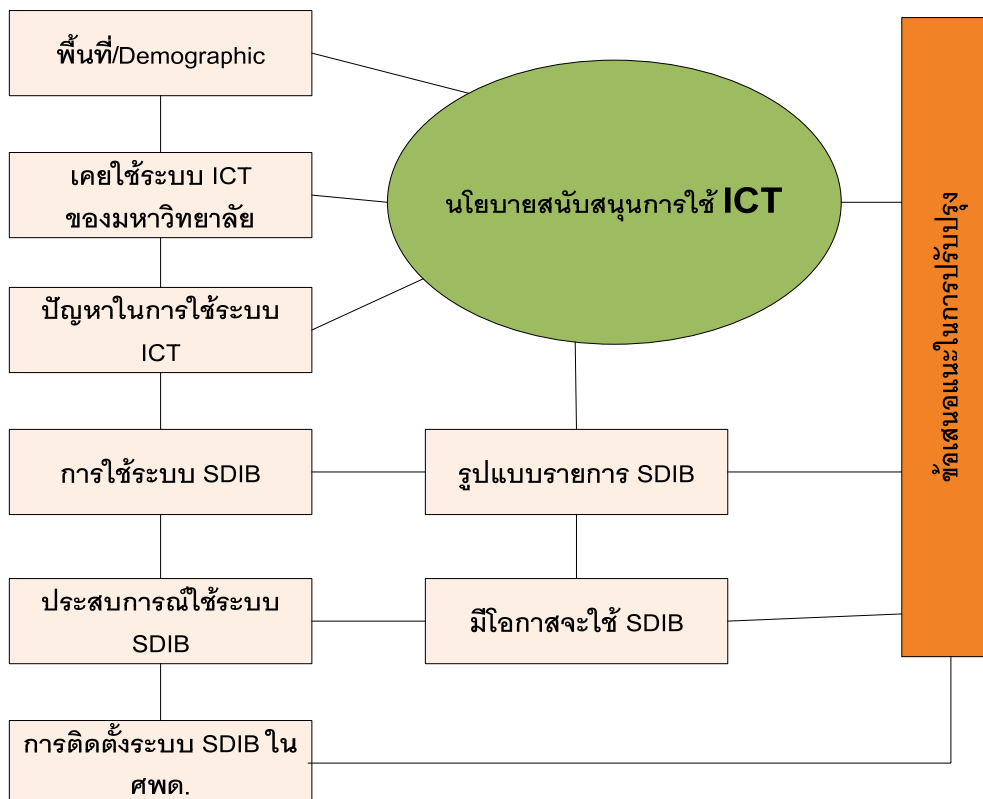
พื้นที่/Demographic

เคยใช้ระบบ ICT ของมหาวิทยาลัย

ปัญหาในการใช้ระบบ ICT

การใช้ระบบ SDIB

ประสบการณ์ใช้ระบบ SDIB

การติดตั้งระบบ SDIB ใน ศพด.

นโยบายสนับสนุนการใช้ ICT

รูปแบบรายการ SDIB

มีโอกาสจะใช้ SDIB

ข้อเสนอแนะในการปรับปรุง